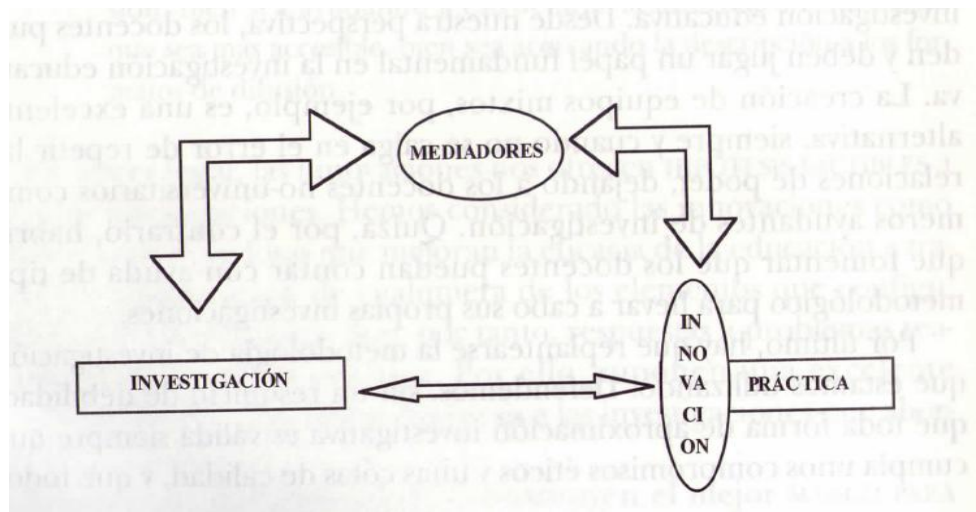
investigación educativa. Desde nuestra perspectiva, los docentes pueden y deben jugar un papel fundamental en la investigación educativa. La creación de equipos mixtos, por ejemplo, es una excelente alternativa, siempre y cuando no se caiga en el error de repetir las relaciones de poder, dejando a los docentes no-universitarios como meros ayudantes de investigación. Quizá, por el contrario, habría que fomentar que los docentes puedan contar con ayuda de tipo metodológico para llevar a cabo sus propias investigaciones.

Por último, habría que replantearse la metodología de investigación que estamos utilizando. Entendemos, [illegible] debilidades que toda forma de aproximación investigativa es válida siempre que cumpla unos compromisos éticos y unos cotos de calidad, y que todo

MEDIADORES

INVESTIGACIÓN

IN
NO
VA
CI
ON

PRÁCTICA